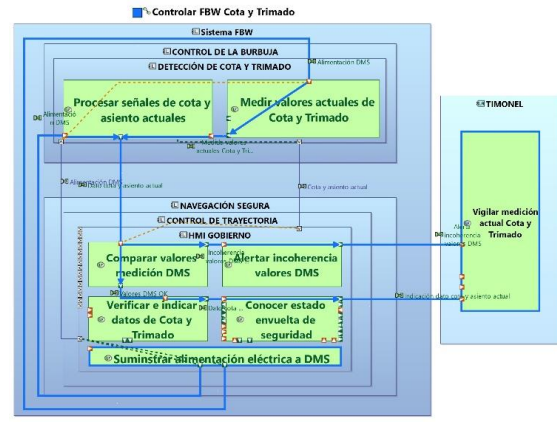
Controlar FBW Cota y Trimado

Sistema FBW

CONTROL DE LA BURBUJA

DETECCIÓN DE COTA Y TRIMADO

Alimentación DMS

Alimentación DMS

Procesar señales de cota y asiento actuales

Medir valores actuales de Cota y Trimado

Medida valores actuales Cota y Tri...

Alimentación DMS

Cota y asiento actual

Cota y asiento actual

NAVEGACIÓN SEGURA

CONTROL DE TRAYECTORIA

HMI GOBIERNO

Incoherencia valores DMS

Comparar valores medición DMS

Alertar incoherencia valores DMS

Valores DMS OK

Verificar e indicar datos de Cota y Trimado

Conocer estado envuelta de seguridad

Suministrar alimentación eléctrica a DMS

TIMONEL

Alerta incoherencia valores DMS

Vigilar medición actual Cota y Trimado

Indicación dato cota y asiento actual